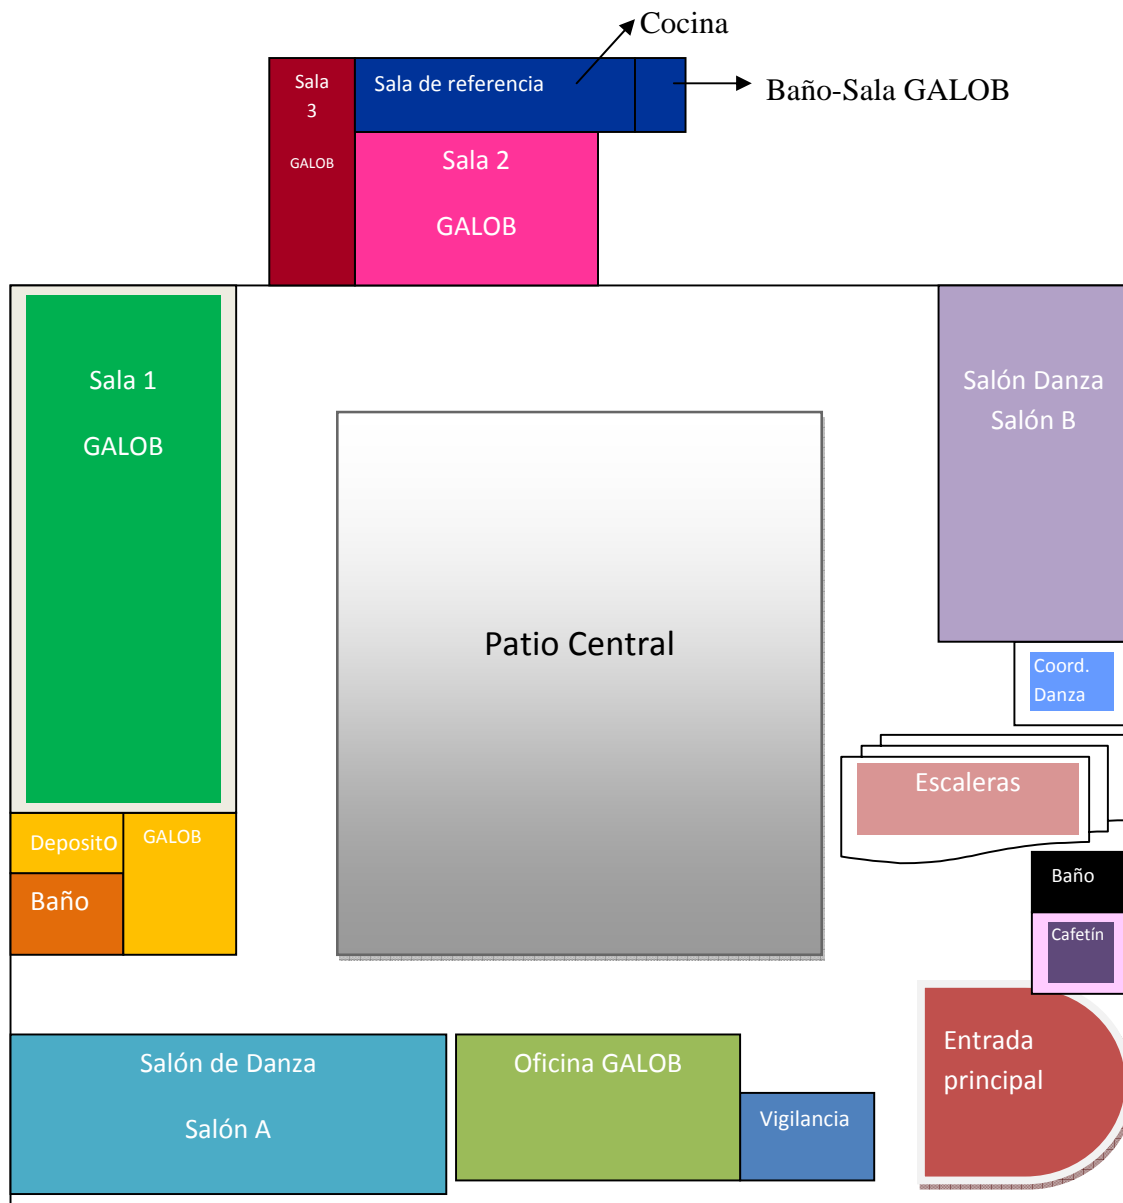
Cocina

Sala 3

GALOB

Sala de referencia

Baño-Sala GALOB

Sala 2

GALOB

Sala 1

GALOB

Salón Danza

Salón B

Patio Central

Coord. Danza

Escaleras

DepositO

GALOB

Baño

Baño

Cafetín

Entrada principal

Salón de Danza

Salón A

Oficina GALOB

Vigilancia